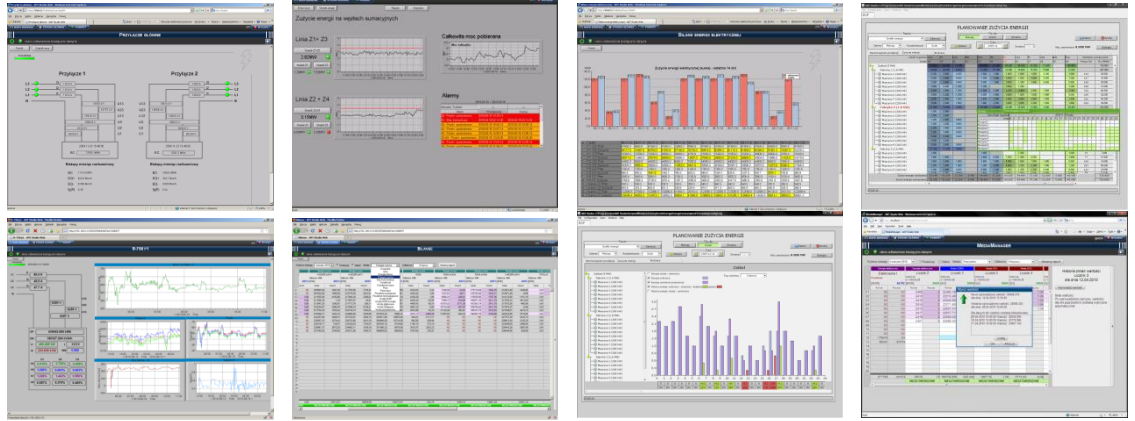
PRZYŁĄCZE GŁÓWNE

Przyłącze 1

Przyłącze 2

Zużycie energii na wejściach sumarycznych

Linia Z1+ Z3

Całkowita moc pobierana

Linia Z2 + Z4

Alarmy

BILANS ENERGII ELEKTRYCZNEJ

PLANOWANIE ZUŻYCIA ENERGII

BILANS

PLANOWANIE ZUŻYCIA ENERGII

MEDIAMANAGER